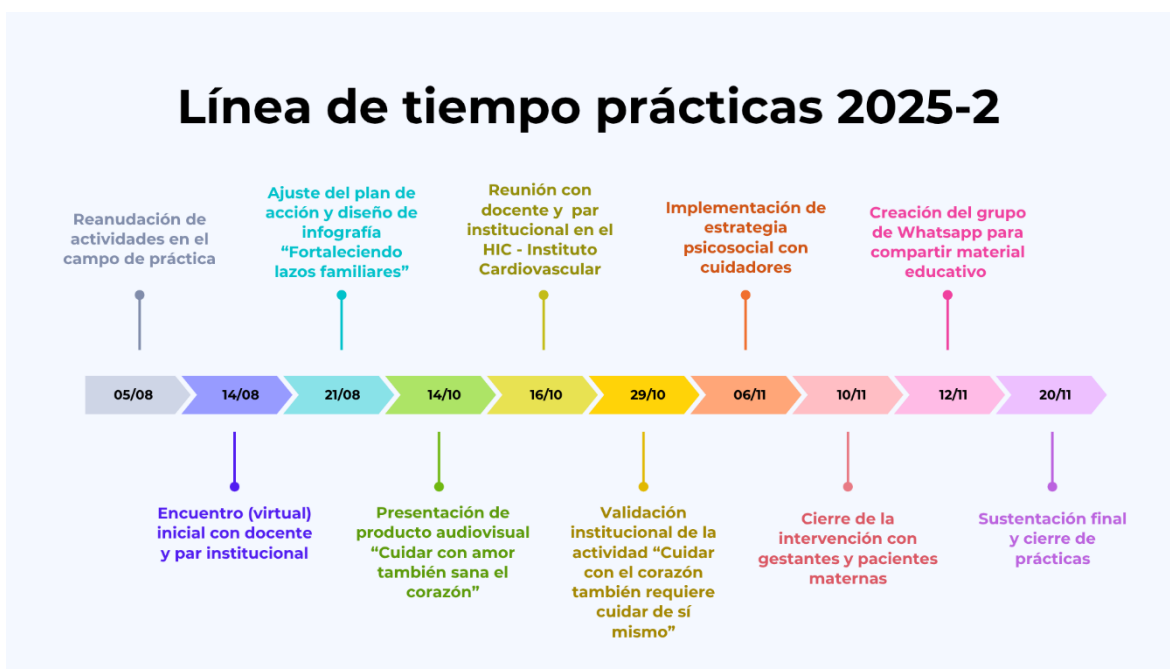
Línea de tiempo prácticas 2025-2

Reanudación de actividades en el campo de práctica

Ajuste del plan de acción y diseño de infografía "Fortaleciendo lazos familiares"

Reunión con docente y par institucional en el HIC - Instituto Cardiovascular

Implementación de estrategia psicosocial con cuidadores

Creación del grupo de Whatsapp para compartir material educativo

05/08

14/08

21/08

14/10

16/10

29/10

06/11

10/11

12/11

20/11

Encuentro (virtual) inicial con docente y par institucional

Presentación de producto audiovisual "Cuidar con amor también sana el corazón"

Validación institucional de la actividad "Cuidar con el corazón también requiere cuidar de sí mismo"

Cierre de la intervención con gestantes y pacientes maternas

Sustentación final y cierre de prácticas